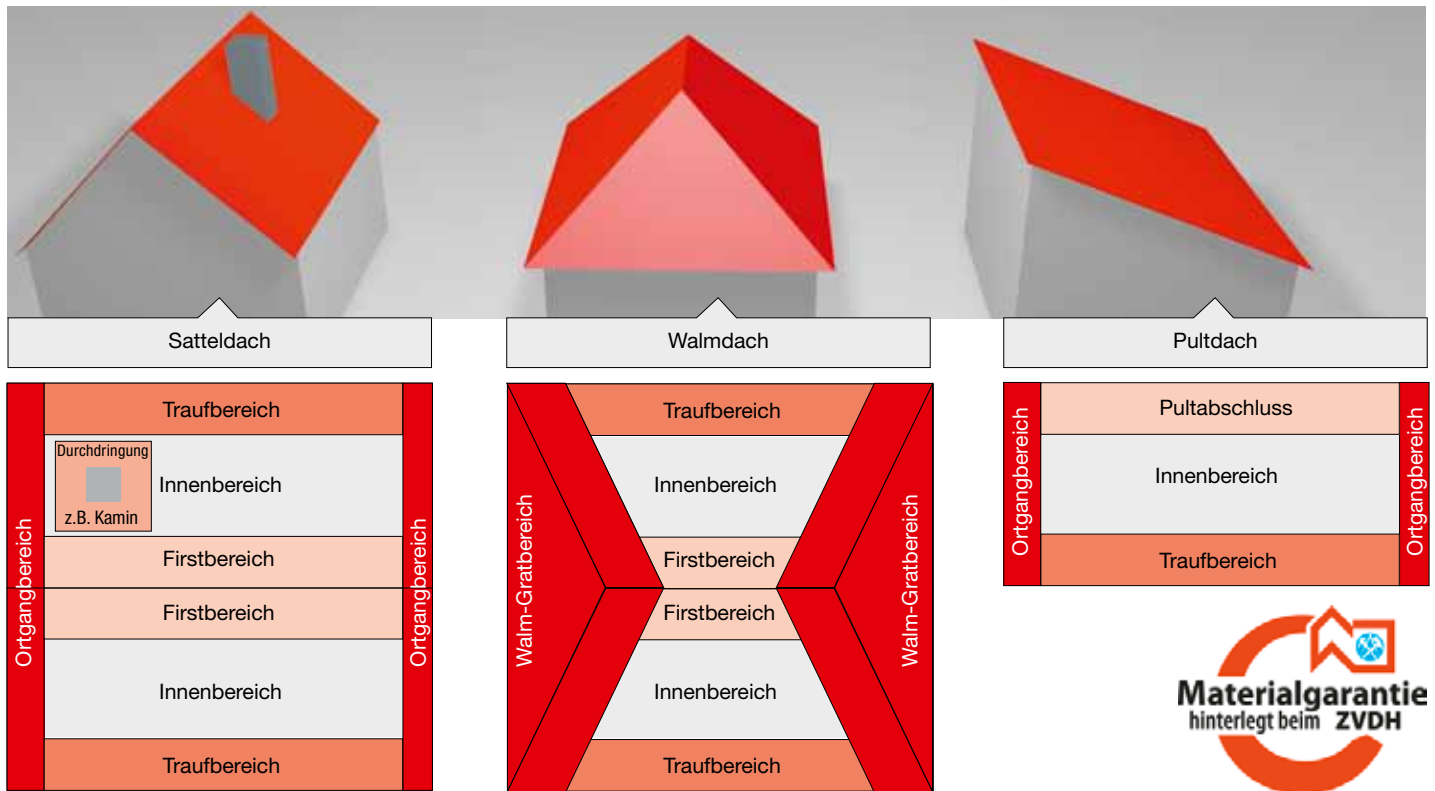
Satteldach

Walmdach

Pultdach

Ortgangbereich

Traufbereich

Durchdringung

z.B. Kamin

Innenbereich

Firstbereich

Firstbereich

Innenbereich

Traufbereich

Ortgangbereich

Walm-Gratbereich

Traufbereich

Innenbereich

Firstbereich

Firstbereich

Innenbereich

Traufbereich

Walm-Gratbereich

Ortgangbereich

Pultabschluss

Innenbereich

Traufbereich

Ortgangbereich

Materialgarantie
hinterlegt beim ZVDH